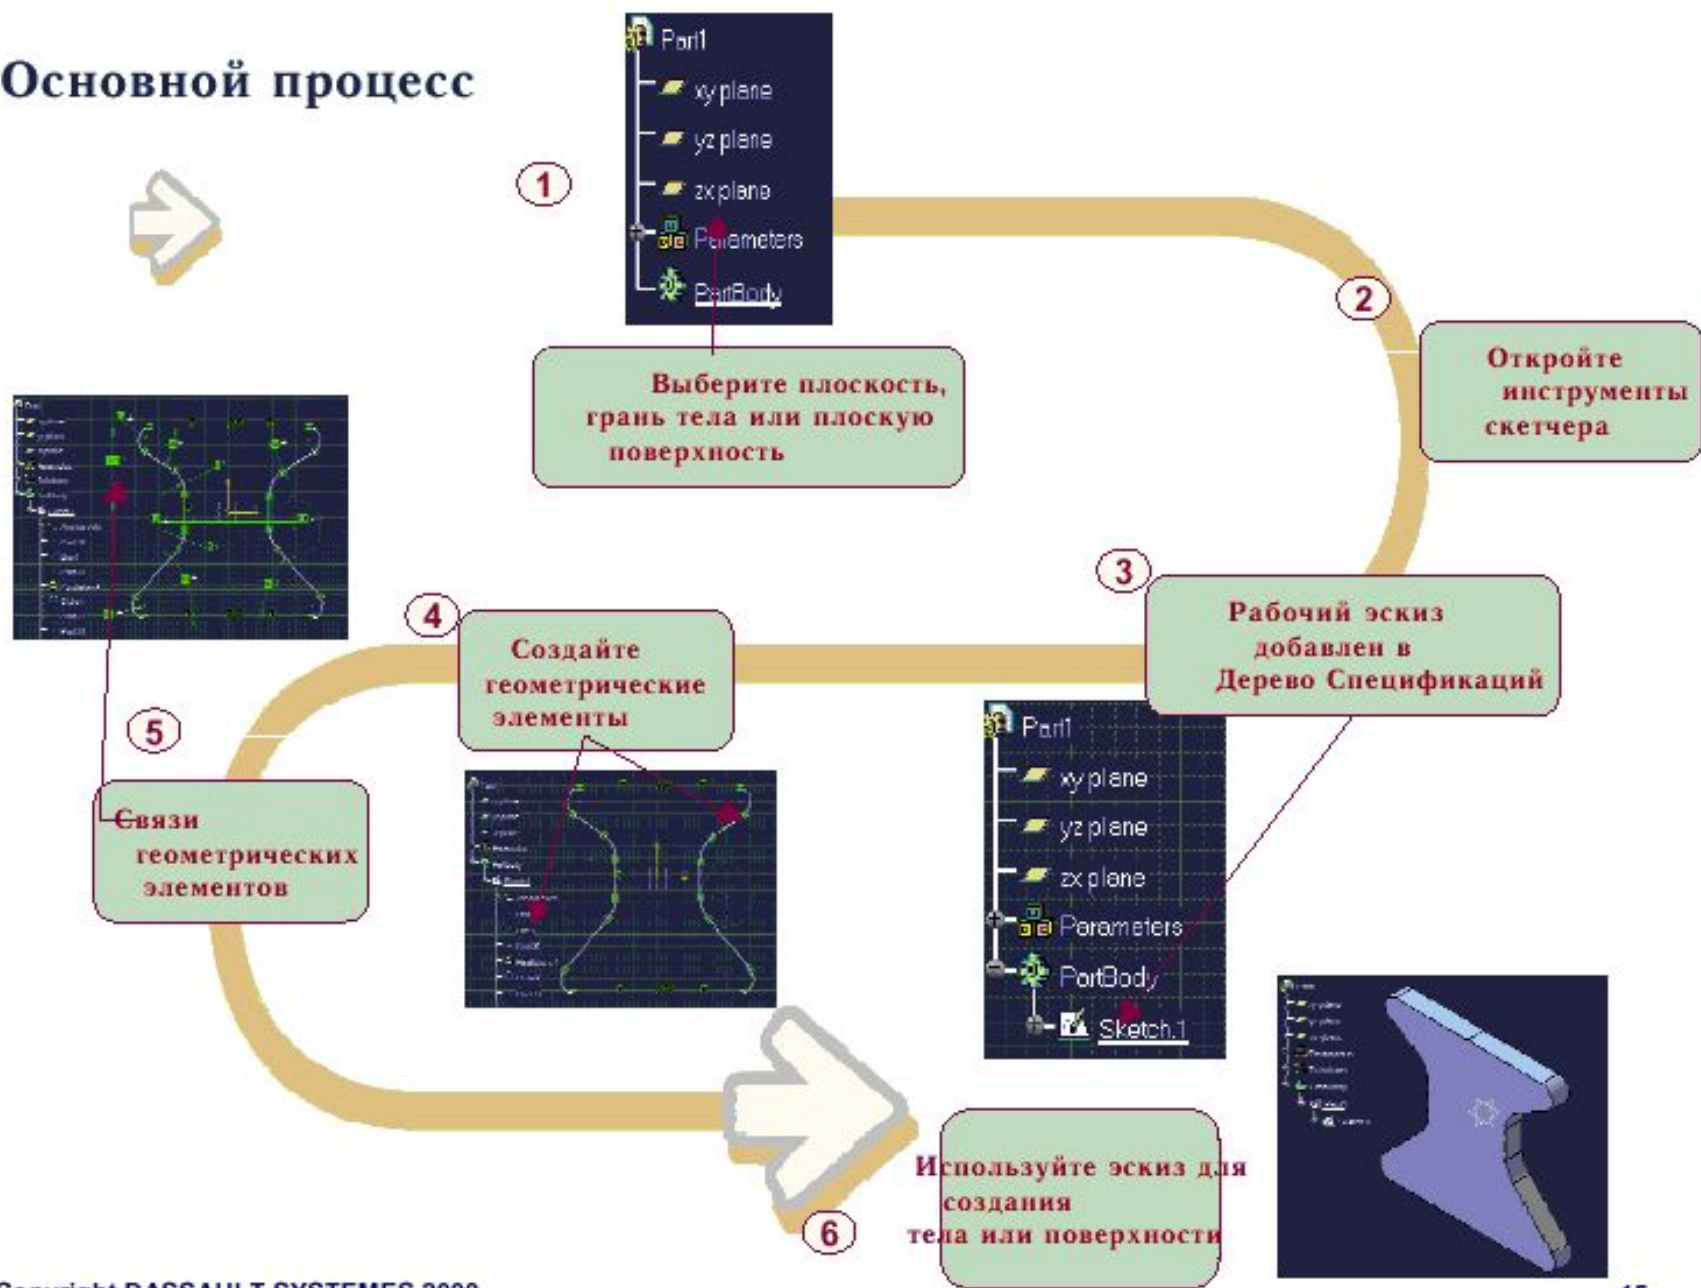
Основной процесс

Part1
xy plane
yz plane
zx plane
Parameters
PartBody

1

Выберите плоскость, грань тела или плоскую поверхность

2

Откройте инструменты скетчера

3

Рабочий эскиз добавлен в Дерево Спецификаций

Part1
xy plane
yz plane
zx plane
Parameters
PartBody
Sketch.1

4

Создайте геометрические элементы

5

Связи геометрических элементов

6

Используйте эскиз для создания тела или поверхности

Copyright DASSAULT SYSTEMES 2000

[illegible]